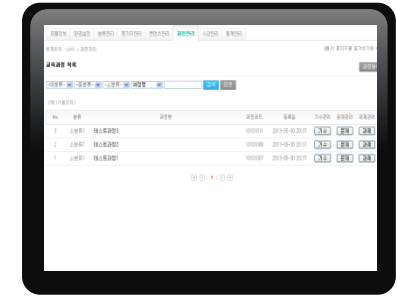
회원정보 | 강의실정 | 설문관리 | 평가관리 | 콘텐츠관리 | 과정관리 | 수강관리 | 통계관리

홈 > 과정관리

교육과정 목록

대분류 | 중분류 | 소분류 | 과정명 | 검색 | 초기

| No | 분류 | 과정명 | 과정코드 | 등록일 | | | |
|---|---|---|---|---|---|---|---|
| 3 | 소분류1 | 테스트과정3 | | 2013-05-10 | 기수 | 문제 | 과제 |
| 2 | 소분류1 | 테스트과정2 | | 2013-05-10 | 기수 | 문제 | 과제 |
| 1 | 소분류1 | 테스트과정1 | | 2013-05-10 | 기수 | 문제 | 과제 |

1